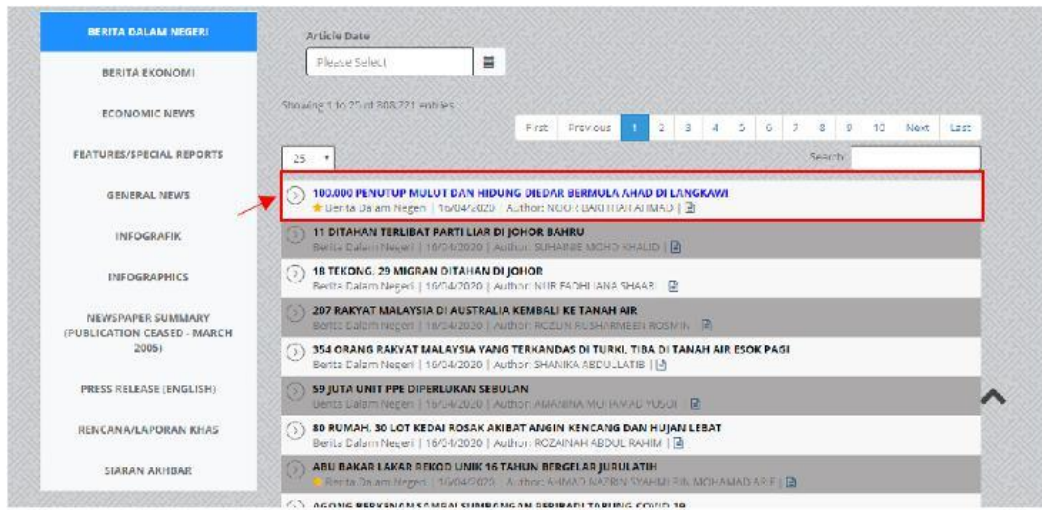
BERITA DALAM NEGERI

BERITA EKONOMI

ECONOMIC NEWS

FEATURES/SPECIAL REPORTS

GENERAL NEWS

INFOGRAFIK

INFOGRAPHICS

NEWSPAPER SUMMARY (PUBLICATION CEASED - MARCH 2005)

PRESS RELEASE (ENGLISH)

RENCANA/LAPORAN KHAS

SIARAN AKHBAR

Article Date

Please Select

Showing 1 to 25 of 308,221 entries

First Previous 1 2 3 4 5 6 7 8 9 10 Next Last

25

Search:

100,000 PENUTUP MULUT DAN HIDUNG DIEDAR BERMULA AHAD DI LANGKAWI
Berita Dalam Negeri | 16/04/2020 | Author: NOOR BAKHTIAR AHMAD |

11 DITAHAN TERLIBAT PARTI LIAR DI JOHOR BAHRU
Berita Dalam Negeri | 16/04/2020 | Author: SUHAIBE MOHD KHALID |

18 TEKONG, 29 MIGRAN DITAHAN DI JOHOR
Berita Dalam Negeri | 16/04/2020 | Author: NUR FADHLIANA SHAARI |

207 RAKYAT MALAYSIA DI AUSTRALIA KEMBALI KE TANAH AIR
Berita Dalam Negeri | 16/04/2020 | Author: ROZLIN RUSHARMEEN ROSMIN |

354 ORANG RAKYAT MALAYSIA YANG TERKANDAS DI TURKI, TIBA DI TANAH AIR ESOK PAGI
Berita Dalam Negeri | 16/04/2020 | Author: SHANIKA ABDULLATIB |

59 JUTA UNIT PPE DIPERLUKAN SEBULAN
Berita Dalam Negeri | 16/04/2020 | Author: AMANINA MOHAMAD YUSOF |

80 RUMAH, 30 LOT KEDAI ROSAK AKIBAT ANGIN KENCANG DAN HUJAN LEBAT
Berita Dalam Negeri | 16/04/2020 | Author: ROZAINAH ABDUL RAHIM |

ABU BAKAR LAKAR REKOD UNIK 16 TAHUN BERGELAR JURULATIH
Berita Dalam Negeri | 16/04/2020 | Author: AHMAD NAZRIN SYAHMI BIN MOHAMAD ARIF |

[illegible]